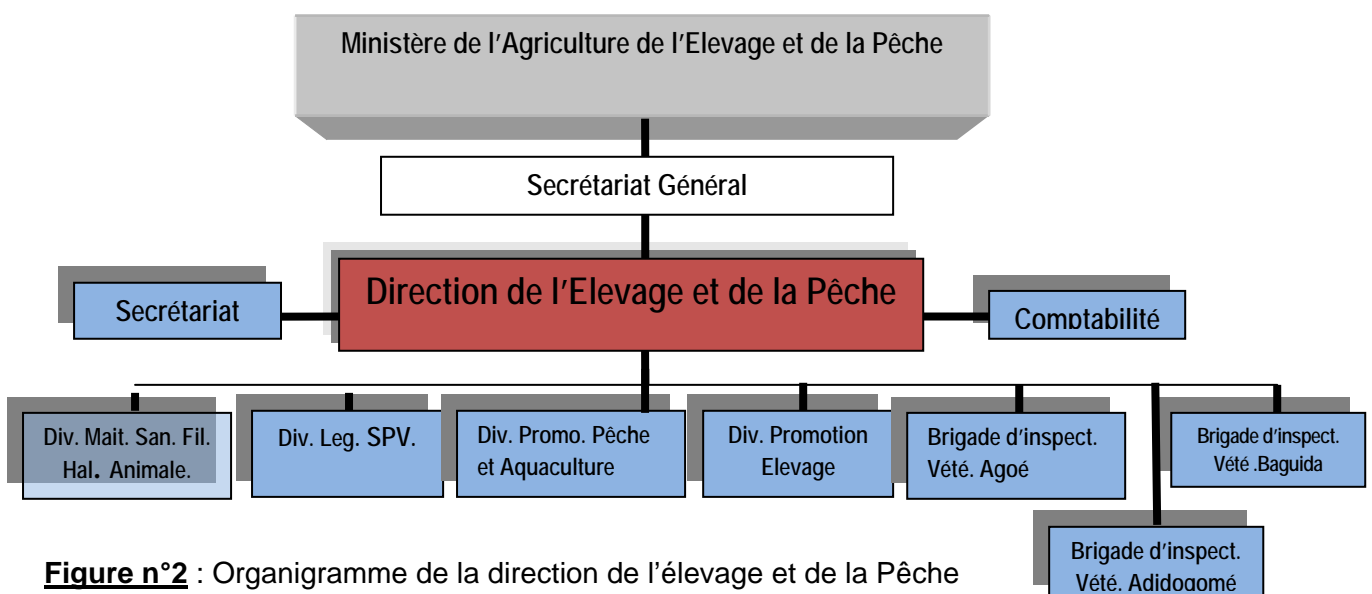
Ministère de l'Agriculture de l'Elevage et de la Pêche

Secrétariat Général

Secrétariat

Direction de l'Elevage et de la Pêche

Comptabilité

Div. Mait. San. Fil. Hal. Animale.

Div. Leg. SPV.

Div. Promo. Pêche et Aquaculture

Div. Promotion Elevage

Brigade d'inspect. Vété. Agoé

Brigade d'inspect. Vété .Baguida

Brigade d'inspect. Vété. Adidogomé

**Figure n°2** : Organigramme de la direction de l'élevage et de la Pêche